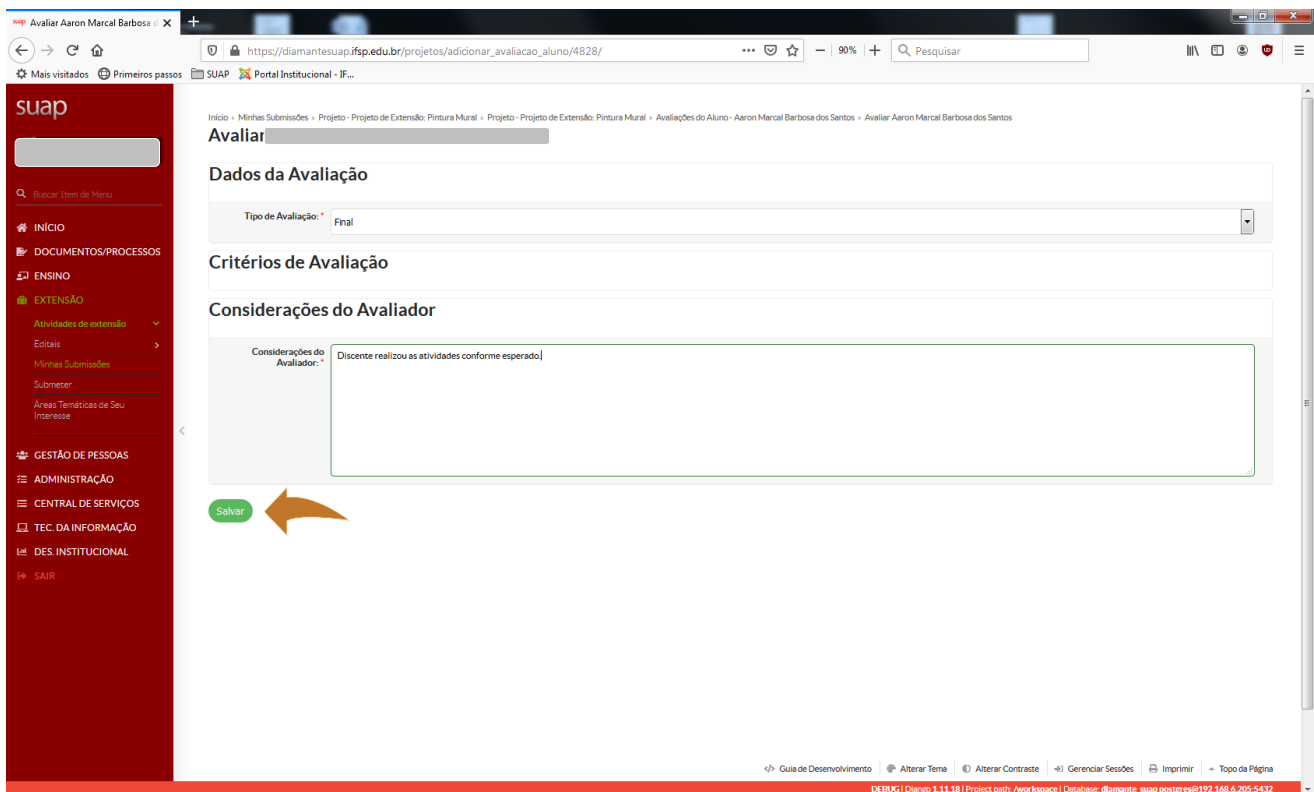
Avaliar Aaron Marcal Barbosa d ×

https://diamantesuap.ifsp.edu.br/projetos/adicionar_avaliacao_aluno/4828/

90%

Pesquisar

Mais visitados Primeiros passos SUAP Portal Institucional - IF...

suap

Buscar Item de Menu

INÍCIO
DOCUMENTOS/PROCESSOS
ENSINO
EXTENSÃO
Atividades de extensão
Editais
Minhas Submissões
Submeter
Áreas Temáticas de Seu Interesse
GESTÃO DE PESSOAS
ADMINISTRAÇÃO
CENTRAL DE SERVIÇOS
TEC. DA INFORMAÇÃO
DES. INSTITUCIONAL
SAIR

Início › Minhas Submissões › Projeto - Projeto de Extensão: Pintura Mural › Projeto - Projeto de Extensão: Pintura Mural › Avaliações do Aluno - Aaron Marcal Barbosa dos Santos › Avaliar Aaron Marcal Barbosa dos Santos

Avaliar

Dados da Avaliação

Tipo de Avaliação: * Final

Critérios de Avaliação

Considerações do Avaliador

Considerações do Avaliador: * Discente realizou as atividades conforme esperado.

Salvar

Guia de Desenvolvimento | Alterar Tema | Alterar Contraste | Gerenciar Sessões | Imprimir | Topo da Página

DEBUG | Django 1.11.18 | Project path: /workspace | Database: diamante_suap postgres@192.168.6.205:5432